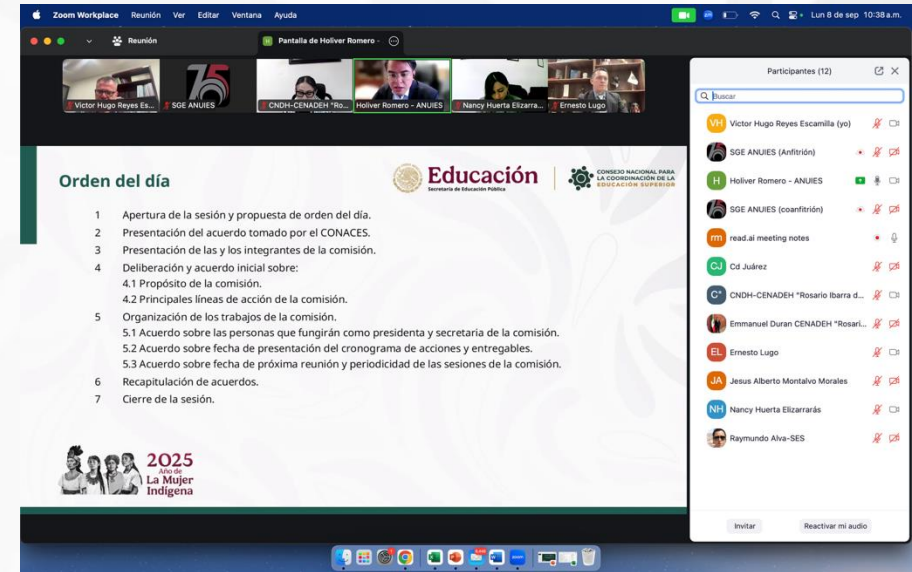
Zoom Workplace Reunión Ver Editar Ventana Ayuda

Lun 8 de sep 10:38 a.m.

Reunión

Pantalla de Holiver Romero

Victor Hugo Reyes Es...

SGE ANUIES

CNDH-CENADEH "Ro...

Holiver Romero - ANUIES

Nancy Huerta Elizarra...

Ernesto Lugo

Orden del día

Educación
Secretaría de Educación Pública

CONSEJO NACIONAL PARA LA COORDINACIÓN DE LA EDUCACIÓN SUPERIOR

1 Apertura de la sesión y propuesta de orden del día.
2 Presentación del acuerdo tomado por el CONACES.
3 Presentación de las y los integrantes de la comisión.
4 Deliberación y acuerdo inicial sobre:
4.1 Propósito de la comisión.
4.2 Principales líneas de acción de la comisión.
5 Organización de los trabajos de la comisión.
5.1 Acuerdo sobre las personas que fungirán como presidenta y secretaria de la comisión.
5.2 Acuerdo sobre fecha de presentación del cronograma de acciones y entregables.
5.3 Acuerdo sobre fecha de próxima reunión y periodicidad de las sesiones de la comisión.
6 Recapitulación de acuerdos.
7 Cierre de la sesión.

2025
Año de
La Mujer
Indígena

Participantes (12)

Buscar

Victor Hugo Reyes Escamilla (yo)
SGE ANUIES (Anfitrión)
Holiver Romero - ANUIES
SGE ANUIES (coanfitrión)
read.ai meeting notes
Cd Juárez
CNDH-CENADEH "Rosario Ibarra d...
Emmanuel Duran CENADEH "Rosari...
Ernesto Lugo
Jesus Alberto Montalvo Morales
Nancy Huerta Elizarrarás
Raymundo Alva-SES

Invitar
Reactivar mi audio